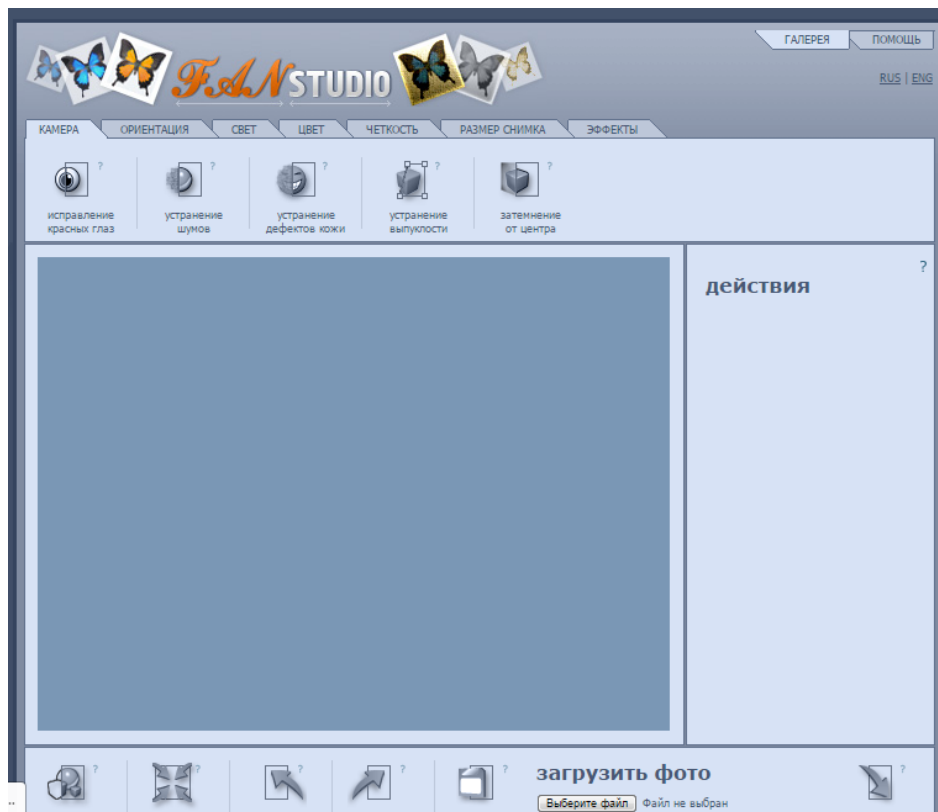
ГАЛЕРЕЯ ПОМОЩЬ

FAN STUDIO

RUS | ENG

КАМЕРА ОРИЕНТАЦИЯ СВЕТ ЦВЕТ ЧЕТКОСТЬ РАЗМЕР СНИМКА ЭФФЕКТЫ

? исправление красных глаз
? устранение шумов
? устранение дефектов кожи
? устранение выпуклости
? затемнение от центра

?
действия

? ? ? ? ?
загрузить фото
Выберите файл Файл не выбран
?